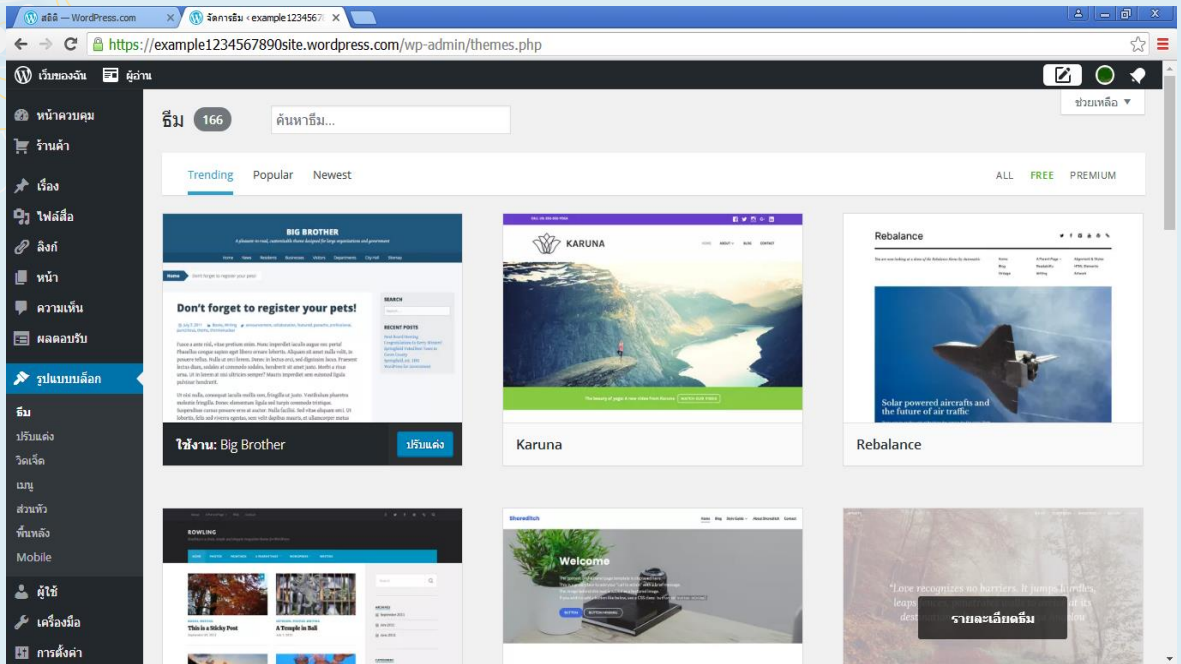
สถิติ — WordPress.com
จัดการธีม ‹ example1234567
https://example1234567890site.wordpress.com/wp-admin/themes.php

เว็บของฉัน ผู้อ่าน

หน้าควบคุม
ร้านค้า
เรื่อง
ไฟล์สื่อ
ลิงก์
หน้า
ความเห็น
ผลตอบรับ
รูปแบบบล็อก
ธีม
ปรับแต่ง
วิดเจ็ต
เมนู
ส่วนหัว
พื้นหลัง
Mobile
ผู้ใช้
เครื่องมือ
การตั้งค่า

ช่วยเหลือ ▼

ธีม 166 ค้นหาธีม...

Trending Popular Newest ALL FREE PREMIUM

BIG BROTHER
Don't forget to register your pets!
ใช้งาน: Big Brother ปรับแต่ง

KARUNA
Karuna

Rebalance
Solar powered aircrafts and the future of air traffic
Rebalance

BOWLING
This is a Sticky Post
A Temple in Bali

Shoreditch
Welcome

"Love recognizes no barriers. It jumps hurdles, leaps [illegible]
รายละเอียดธีม